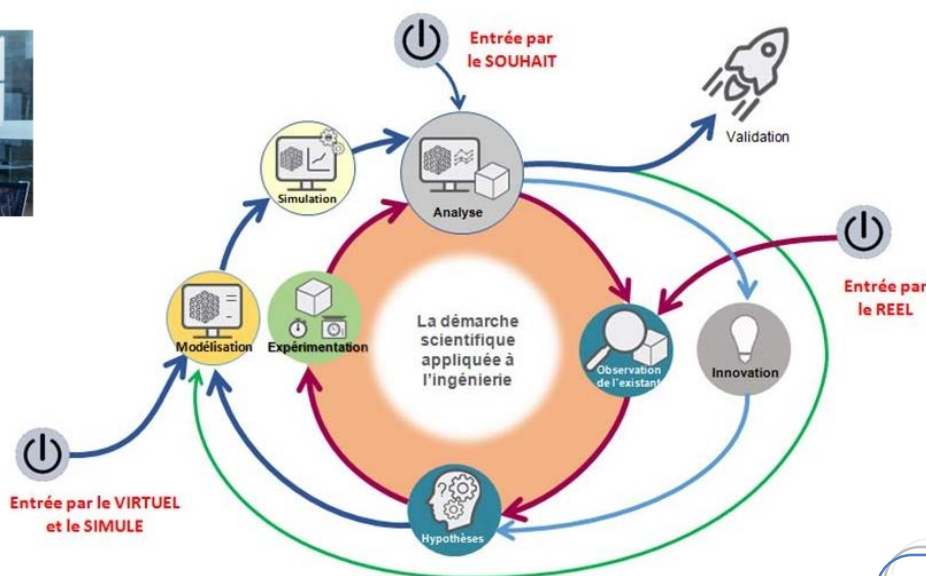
Entrée par le SOUHAIT

Validation

Simulation

Analyse

Entrée par le REEL

La démarche scientifique appliquée à l'ingénierie

Modélisation

Expérimentation

Observation de l'existant

Innovation

Entrée par le VIRTUEL et le SIMULE

Hypothèses